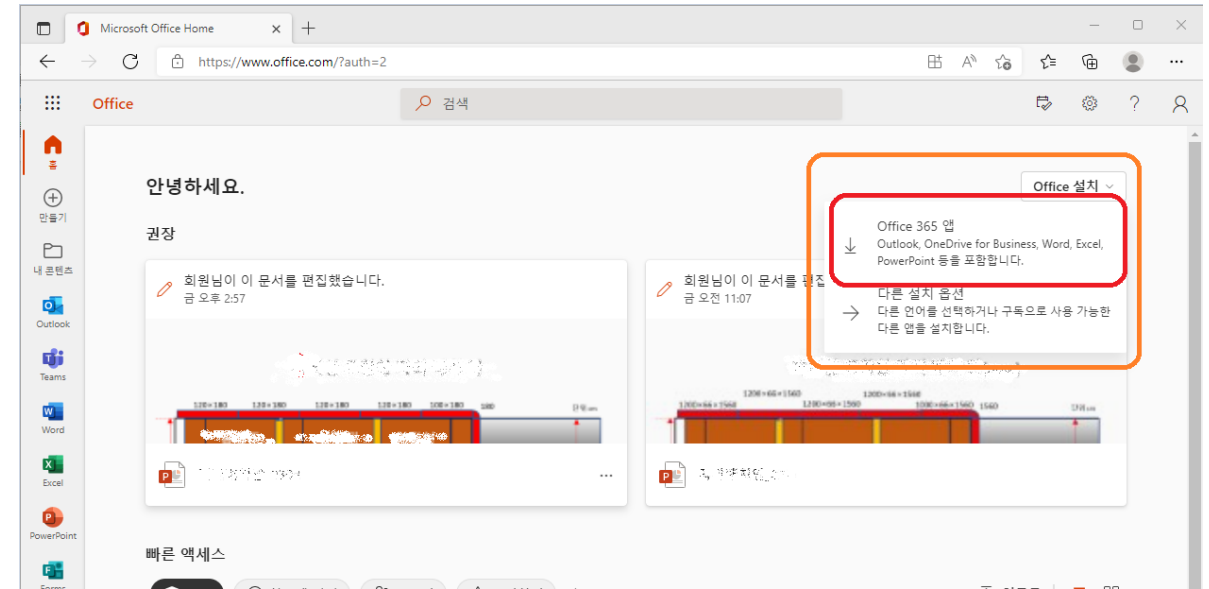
Microsoft Office Home

https://www.office.com/?auth=2

Office

검색

홈

만들기

내 콘텐츠

Outlook

Teams

Word

Excel

PowerPoint

Forms

안녕하세요.

Office 설치

Office 365 앱
Outlook, OneDrive for Business, Word, Excel, PowerPoint 등을 포함합니다.

다른 설치 옵션
다른 언어를 선택하거나 구독으로 사용 가능한 다른 앱을 설치합니다.

권장

회원님이 이 문서를 편집했습니다.
금 오후 2:57

회원님이 이 문서를 편집
금 오전 11:07

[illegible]

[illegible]

빠른 액세스